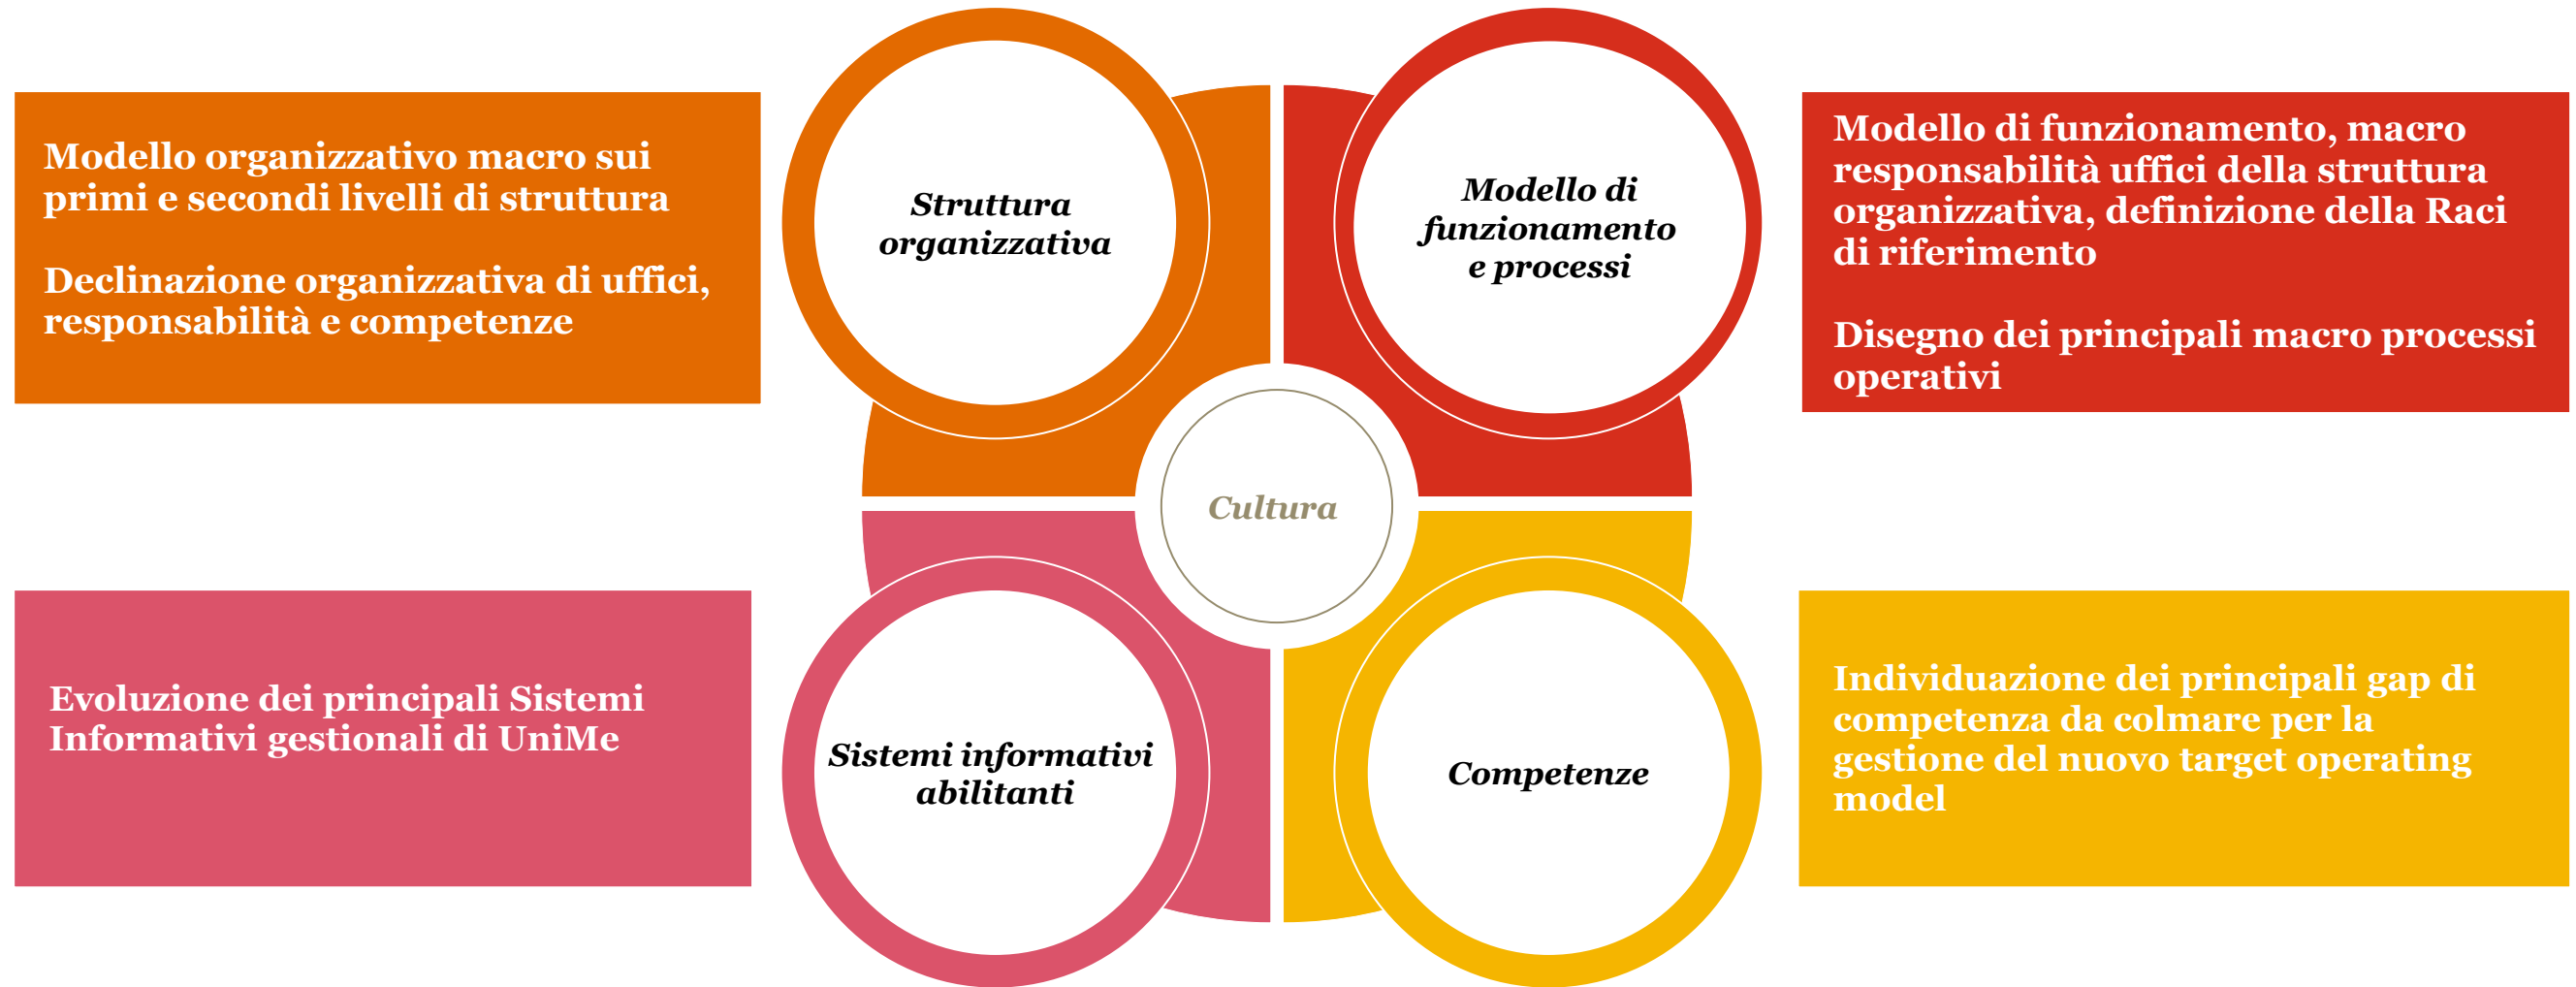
Modello organizzativo macro sui primi e secondi livelli di struttura

Declinazione organizzativa di uffici, responsabilità e competenze

Struttura organizzativa

Modello di funzionamento e processi

Modello di funzionamento, macro responsabilità uffici della struttura organizzativa, definizione della Raci di riferimento

Disegno dei principali macro processi operativi

Cultura

Evoluzione dei principali Sistemi Informativi gestionali di UniMe

Sistemi informativi abilitanti

Competenze

Individuazione dei principali gap di competenza da colmare per la gestione del nuovo target operating model